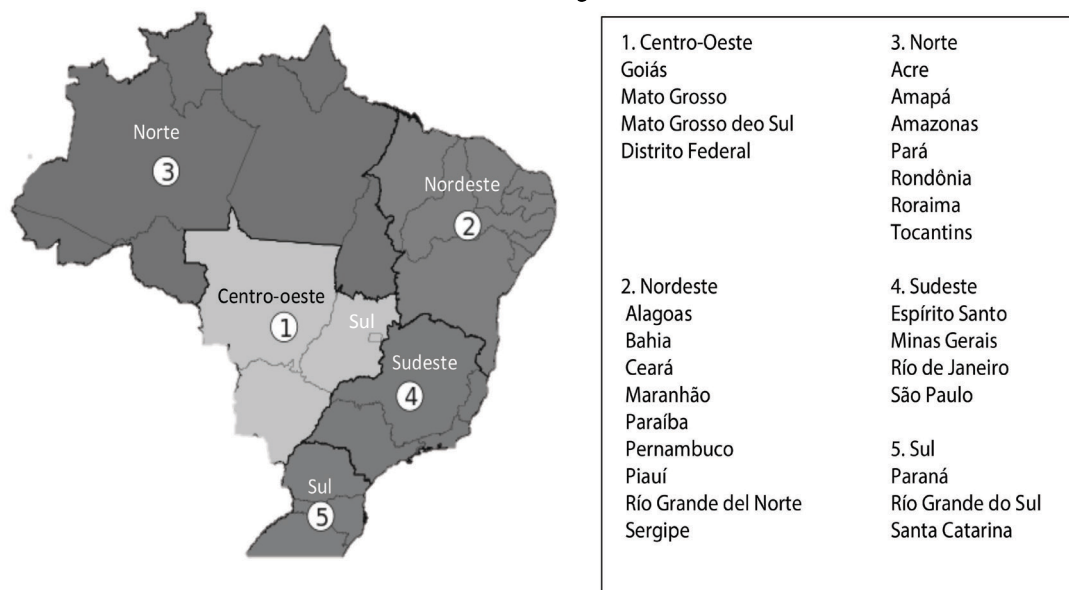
Norte
3
Nordeste
2
Centro-oeste
1
Sul
Sudeste
4
Sul
5

1. Centro-Oeste
Goiás
Mato Grosso
Mato Grosso deo Sul
Distrito Federal

2. Nordeste
Alagoas
Bahia
Ceará
Maranhão
Paraíba
Pernambuco
Piauí
Río Grande del Norte
Sergipe

3. Norte
Acre
Amapá
Amazonas
Pará
Rondônia
Roraima
Tocantins

4. Sudeste
Espírito Santo
Minas Gerais
Río de Janeiro
São Paulo

5. Sul
Paraná
Río Grande do Sul
Santa Catarina